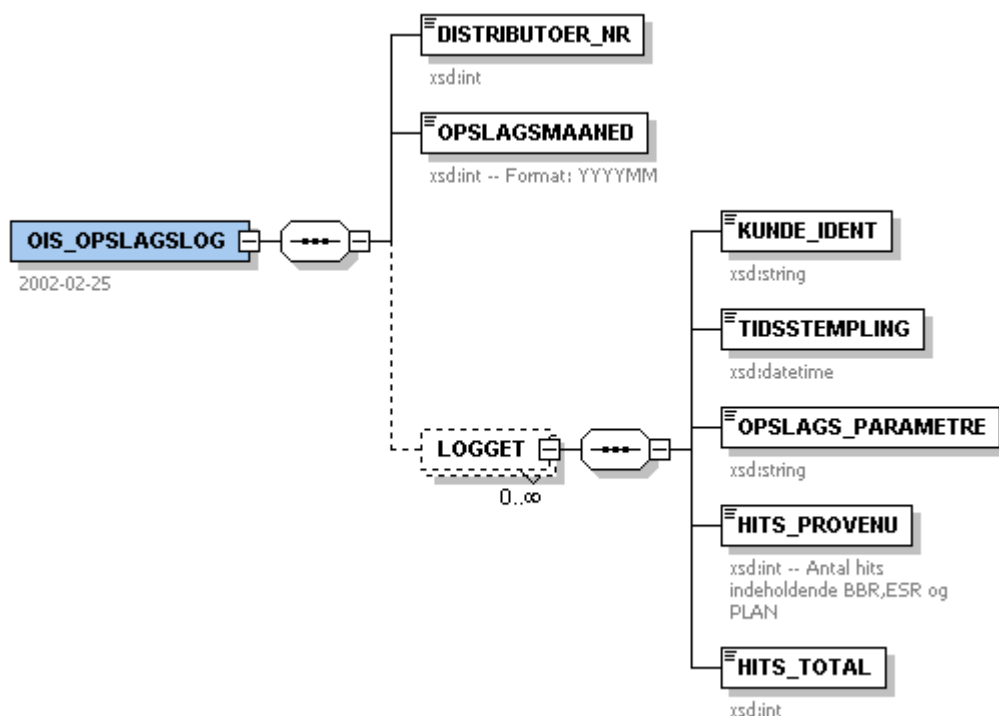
OIS_OPSLAGSLOG

2002-02-25

DISTRIBUTOER_NR

xsd:int

OPSLAGSMAANED

xsd:int -- Format: YYYYMM

LOGGET

0..∞

KUNDE_IDENT

xsd:string

TIDSSTEMPLING

xsd:datetime

OPSLAGS_PARAMETRE

xsd:string

HITS_PROVENU

xsd:int -- Antal hits indeholdende BBR,ESR og PLAN

HITS_TOTAL

xsd:int